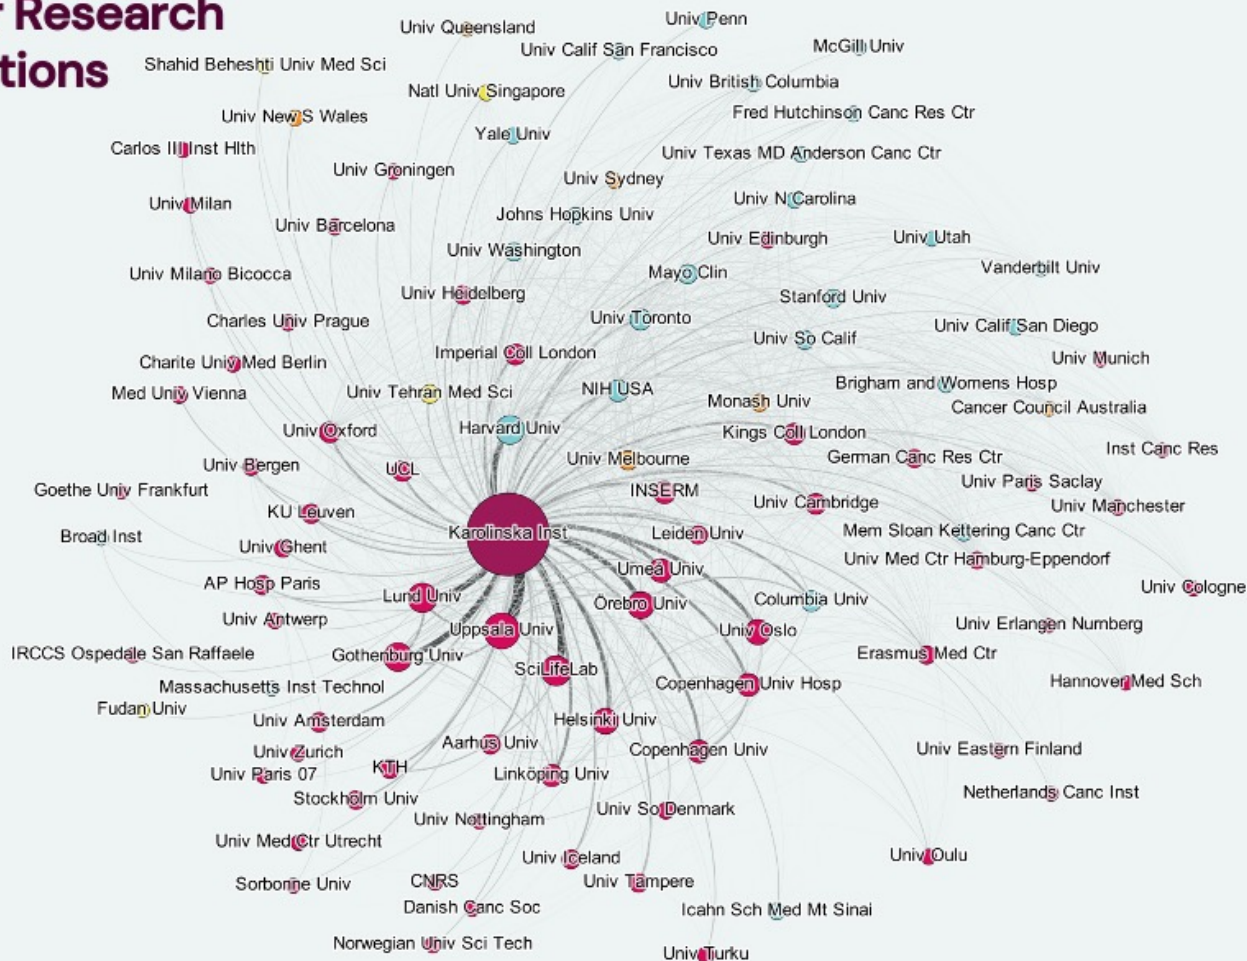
r Research
tions

Univ Queensland
Univ Penn
Univ Calif San Francisco
McGill Univ
Shahid Beheshti Univ Med Sci
Natl Univ Singapore
Univ British Columbia
Univ New S Wales
Fred Hutchinson Canc Res Ctr
Yale Univ
Carlos III Inst Hlth
Univ Texas MD Anderson Canc Ctr
Univ Groningen
Univ Sydney
Univ Milan
Univ N Carolina
Univ Barcelona
Johns Hopkins Univ
Univ Edinburgh
Univ Utah
Univ Washington
Univ Milano Bicocca
Mayo Clin
Vanderbilt Univ
Univ Heidelberg
Stanford Univ
Charles Univ Prague
Univ Toronto
Univ Calif San Diego
Univ So Calif
Imperial Coll London
Charite Univ Med Berlin
Univ Munich
Brigham and Womens Hosp
Univ Tehran Med Sci
NIH USA
Med Univ Vienna
Monash Univ
Cancer Council Australia
Univ Oxford
Harvard Univ
Kings Coll London
Inst Canc Res
Univ Melbourne
German Canc Res Ctr
Univ Bergen
UCL
INSERM
Univ Paris Saclay
Goethe Univ Frankfurt
Univ Cambridge
Univ Manchester
KU Leuven
Karolinska Inst
Mem Sloan Kettering Canc Ctr
Broad Inst
Leiden Univ
Univ Ghent
Univ Med Ctr Hamburg-Eppendorf
Umea Univ
AP Hosp Paris
Univ Cologne
Lund Univ
Columbia Univ
Orebro Univ
Univ Antwerp
Univ Erlangen Nurnberg
Uppsala Univ
Univ Oslo
IRCCS Ospedale San Raffaele
Gothenburg Univ
Erasmus Med Ctr
SciLifeLab
Massachusetts Inst Technol
Copenhagen Univ Hosp
Hannover Med Sch
Fudan Univ
Univ Amsterdam
Helsinki Univ
Univ Zurich
Aarhus Univ
Copenhagen Univ
Univ Eastern Finland
KTH
Univ Paris 07
Linköping Univ
Stockholm Univ
Netherlands Canc Inst
Univ So Denmark
Univ Nottingham
Univ Med Ctr Utrecht
Univ Oulu
Univ Iceland
Sorbonne Univ
CNRS
Univ Tampere
Danish Canc Soc
Icahn Sch Med Mt Sinai
Norwegian Univ Sci Tech
Univ Turku